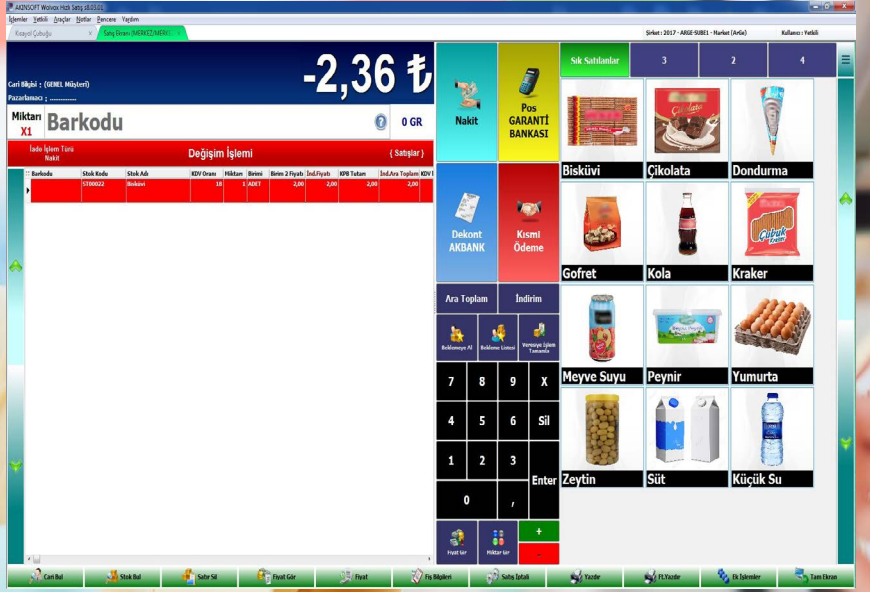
AKINSOFT Wolvox Hızlı Satış v8.03.01

İşlemler Yetkili Araçlar Notlar Pencere Yardım

Kısayol Çubuğu | Satış Ekranı (MERKEZ/MERKE) ×

Şirket : 2017 - ARGE-SUBE1 - Market (Ar&e) Kullanıcı : Yetkili

Cari Bilgisi : (GENEL Müşteri)
Pazarlamacı : ..........

-2,36 ₺

Miktarı X1 Barkodu 0 GR

İade İşlem Türü Nakit | Değişim İşlemi | ( Satışlar )

| Barkodu | Stok Kodu | Stok Adı | KDV Oranı | Miktarı | Birimi | Birim 2 Fiyatı | İnd.Fiyatı | KPB Tutarı | İnd.Ara Toplam | KDV |
|---|---|---|---|---|---|---|---|---|---|---|
| | STD0022 | Bisküvi | 18 | 1 | ADET | 2,00 | 2,00 | 2,00 | 2,00 | |

Nakit
Pos GARANTİ BANKASI
Dekont AKBANK
Kısmi Ödeme
Ara Toplam
İndirim
Bekletmeye Al
Bekletme Listesi
Veresiye İşlem Tamamla
7 8 9 X
4 5 6 Sil
1 2 3
0 , Enter
Fiyat Gör
Miktar Gir
+
-

Sık Satılanlar | 3 | 2 | 4

Bisküvi
Çikolata
Dondurma
Gofret
Kola
Kraker
Meyve Suyu
Peynir
Yumurta
Zeytin
Süt
Küçük Su

Cari Bul | Stok Bul | Satır Sil | Fiyat Gör | Fiyat | Fiş Bilgileri | Satış İptali | Yazdır | F.Yazdır | Ek İşlemler | Tam Ekran